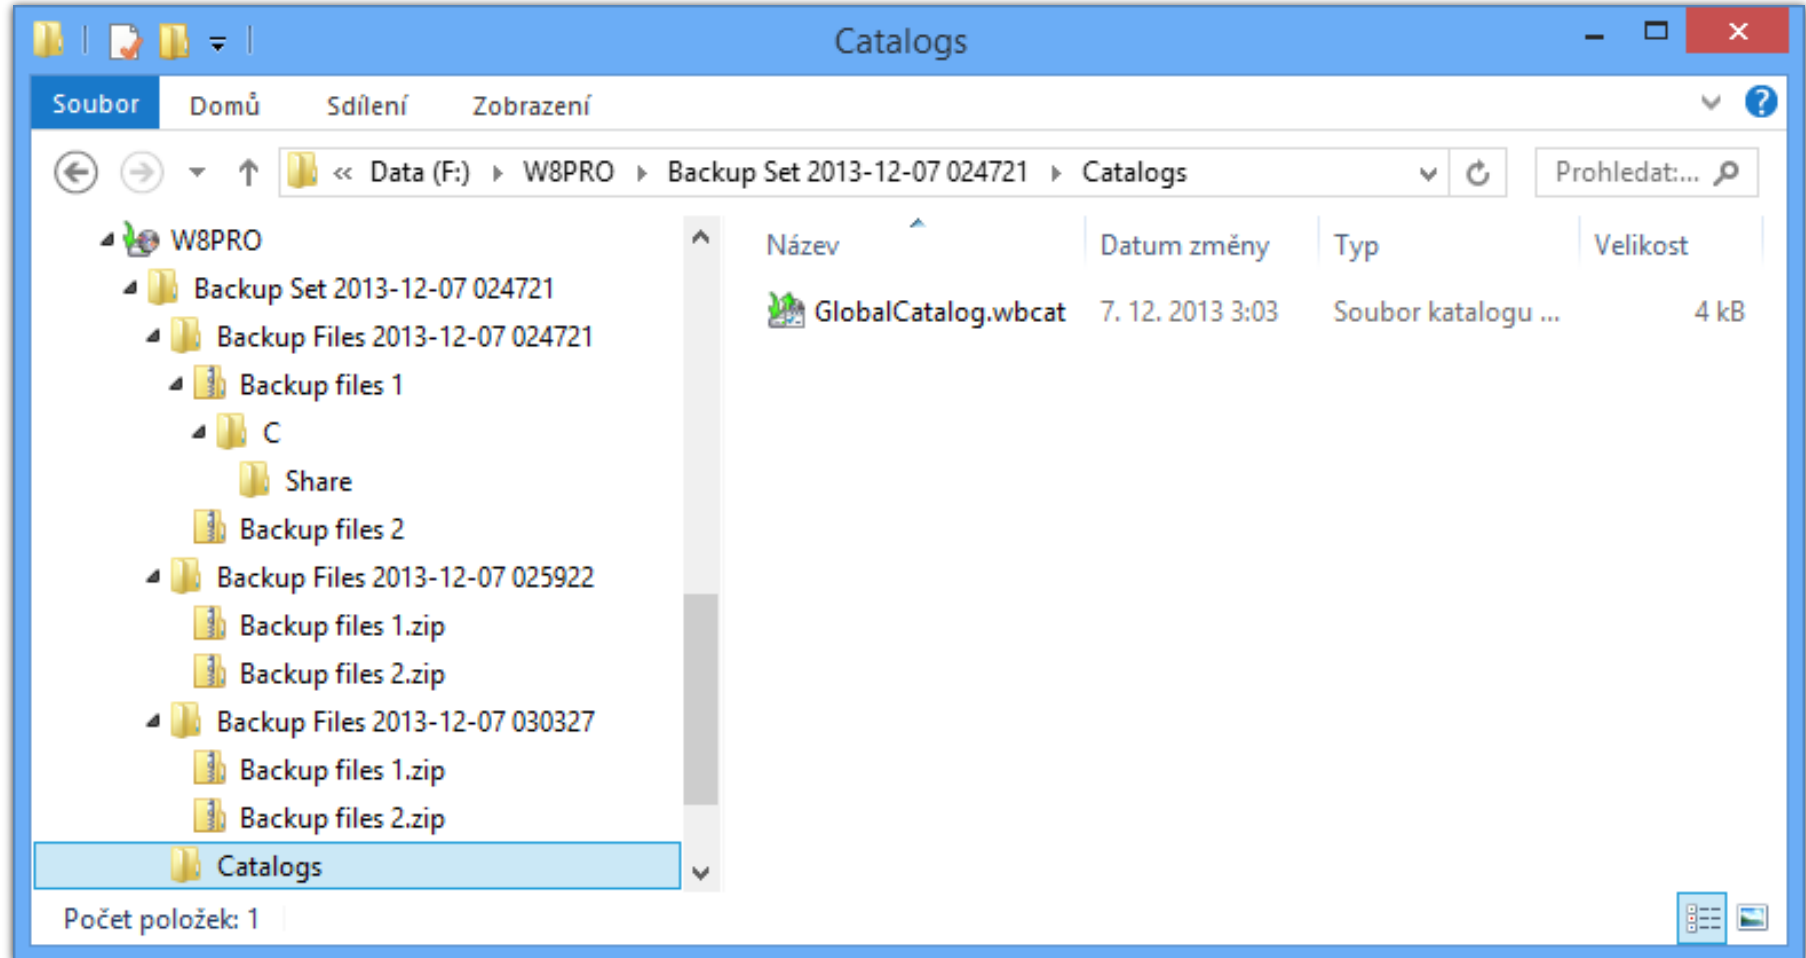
Catalogs

Soubor Domů Sdílení Zobrazení

« Data (F:) ▸ W8PRO ▸ Backup Set 2013-12-07 024721 ▸ Catalogs

Prohledat:...

W8PRO
Backup Set 2013-12-07 024721
Backup Files 2013-12-07 024721
Backup files 1
C
Share
Backup files 2
Backup Files 2013-12-07 025922
Backup files 1.zip
Backup files 2.zip
Backup Files 2013-12-07 030327
Backup files 1.zip
Backup files 2.zip
Catalogs

| Název | Datum změny | Typ | Velikost |
|---|---|---|---|
| GlobalCatalog.wbcat | 7. 12. 2013 3:03 | Soubor katalogu ... | 4 kB |

Počet položek: 1